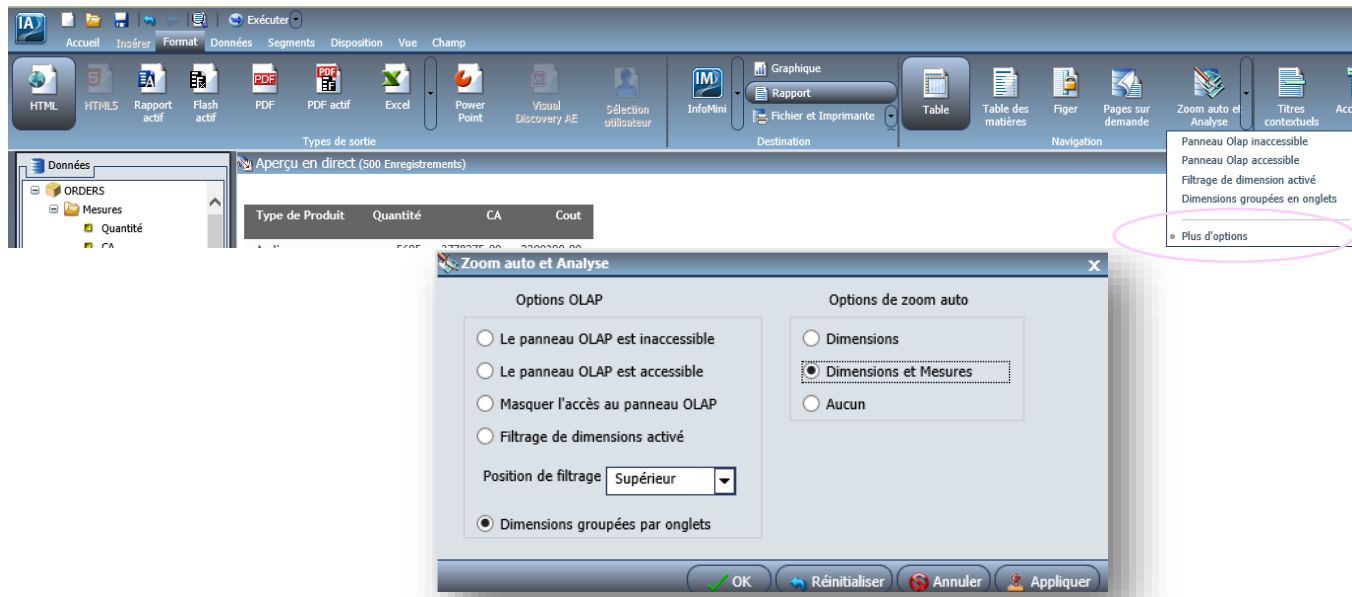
IA Exécuter

Accueil Insérer Format Données Segments Disposition Vue Champ

HTML HTML5 Rapport actif Flash actif PDF PDF actif Excel Power Point Visual Discovery AE Sélection utilisateur
Types de sortie

InfoMini Graphique Rapport Fichier et Imprimante
Destination

Table Table des matières Figer Pages sur demande Zoom auto et Analyse Titres contextuels Acc
Navigation

Panneau Olap inaccessible
Panneau Olap accessible
Filtrage de dimension activé
Dimensions groupées en onglets
Plus d'options

Données
ORDERS
Mesures
Quantité
CA

Aperçu en direct (500 Enregistrements)

| Type de Produit | Quantité | CA | Cout |
|---|---|---|---|
| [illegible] | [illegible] | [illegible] | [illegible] |

Zoom auto et Analyse

Options OLAP
Le panneau OLAP est inaccessible
Le panneau OLAP est accessible
Masquer l'accès au panneau OLAP
Filtrage de dimensions activé
Position de filtrage Supérieur
Dimensions groupées par onglets

Options de zoom auto
Dimensions
Dimensions et Mesures
Aucun

OK Réinitialiser Annuler Appliquer